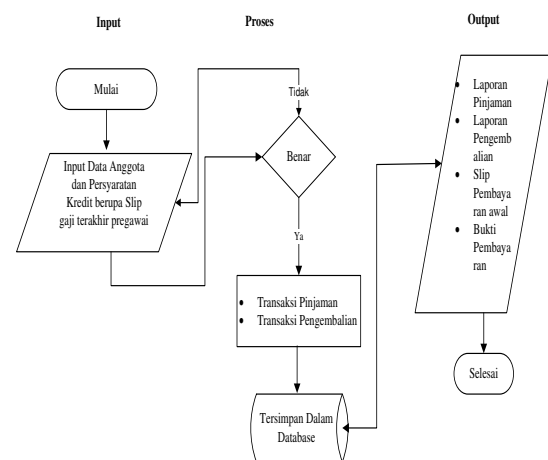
Input

Proses

Output

Mulai

Input Data Anggota dan Persyaratan Kredit berupa Slip gaji terakhir pregawai

Tidak

Benar

Ya

- Transaksi Pinjaman
- Transaksi Pengembalian

Tersimpan Dalam Database

- Laporan Pinjaman
- Laporan Pengembalian
- Slip Pembayaran awal
- Bukti Pembayaran

Selesai